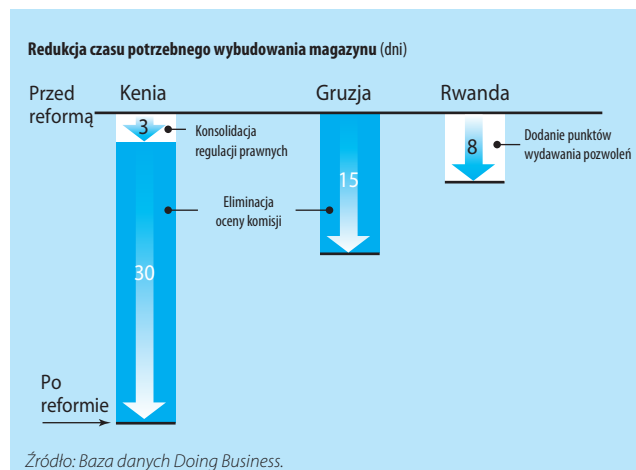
**Redukcja czasu potrzebnego wybudowania magazynu** (dni)

Przed reformą

Kenia

Gruzja

Rwanda

3

Konsolidacja regulacji prawnych

Eliminacja oceny komisji

30

15

8

Dodanie punktów wydawania pozwoleń

Po reformie

Źródło: Baza danych Doing Business.